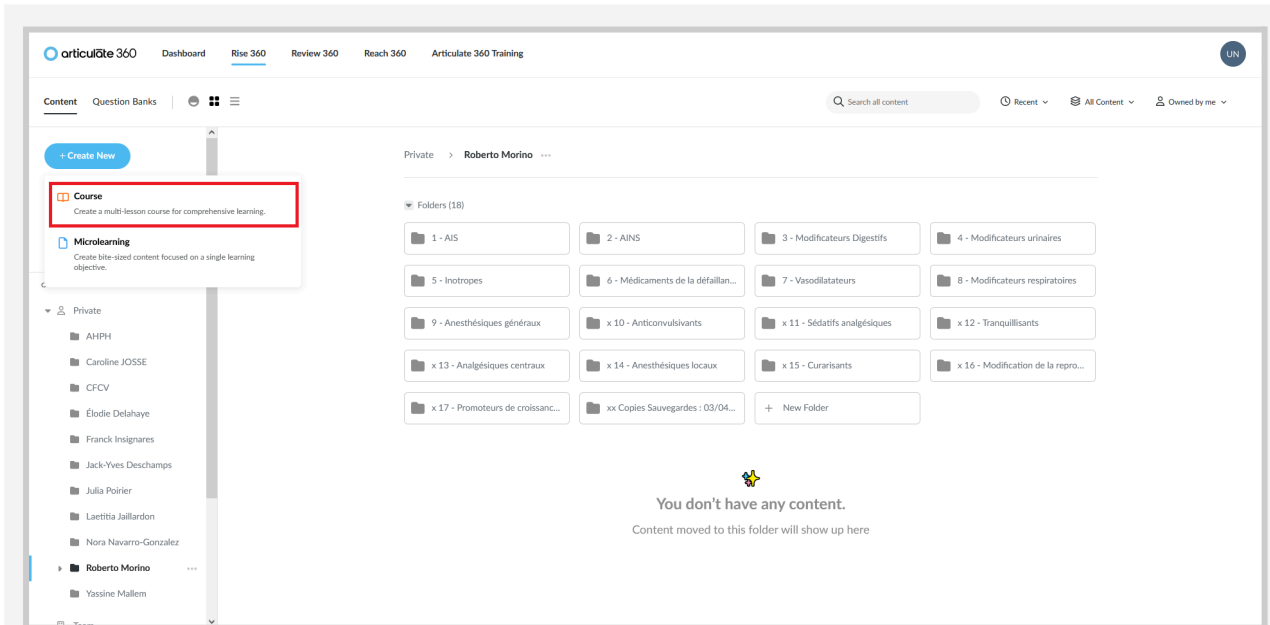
articulate 360 Dashboard Rise 360 Review 360 Reach 360 Articulate 360 Training

UN

Content Question Banks

Search all content

Recent All Content Owned by me

+ Create New

Course
Create a multi-lesson course for comprehensive learning.

Microlearning
Create bite-sized content focused on a single learning objective.

Private
AHPH
Caroline JOSSE
CFCV
Élodie Delahaye
Franck Insignares
Jack-Yves Deschamps
Julia Poirier
Laetitia Jaillardon
Nora Navarro-Gonzalez
Roberto Morino
Yassine Mallem

Private > Roberto Morino ···

Folders (18)

1 - AIS
2 - AINS
3 - Modificateurs Digestifs
4 - Modificateurs urinaires
5 - Inotropes
6 - Médicaments de la défaillan...
7 - Vasodilatateurs
8 - Modificateurs respiratoires
9 - Anesthésiques généraux
x 10 - Anticonvulsivants
x 11 - Sédatifs analgésiques
x 12 - Tranquillisants
x 13 - Analgésiques centraux
x 14 - Anesthésiques locaux
x 15 - Curarisants
x 16 - Modification de la repro...
x 17 - Promoteurs de croissanc...
xx Copies Sauvegardes : 03/04...
+ New Folder

You don't have any content.
Content moved to this folder will show up here